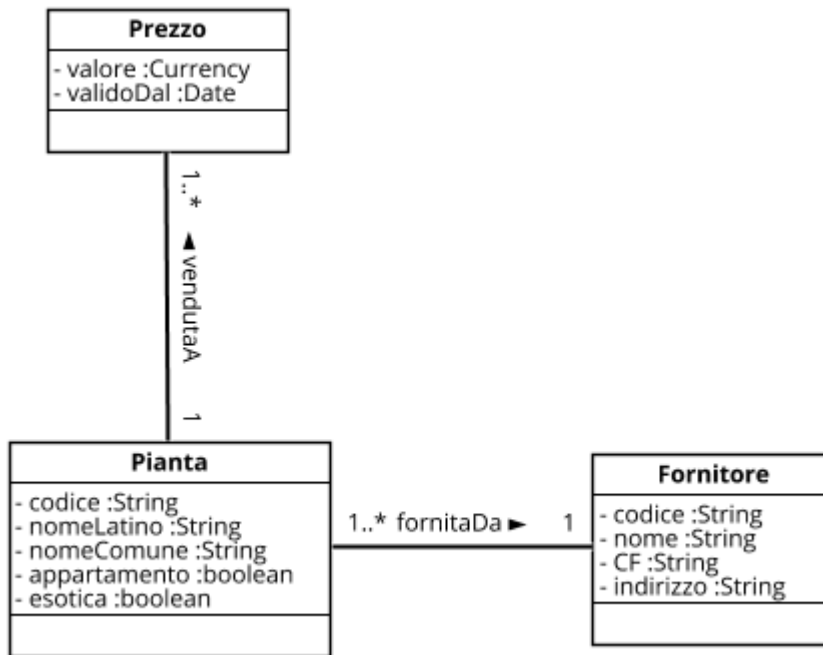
Prezzo
- valore :Currency
- validoDal :Date

1..*
◄vendutaA
1

Pianta
- codice :String
- nomeLatino :String
- nomeComune :String
- appartamento :boolean
- esotica :boolean

1..* fornitaDa ► 1

Fornitore
- codice :String
- nome :String
- CF :String
- indirizzo :String